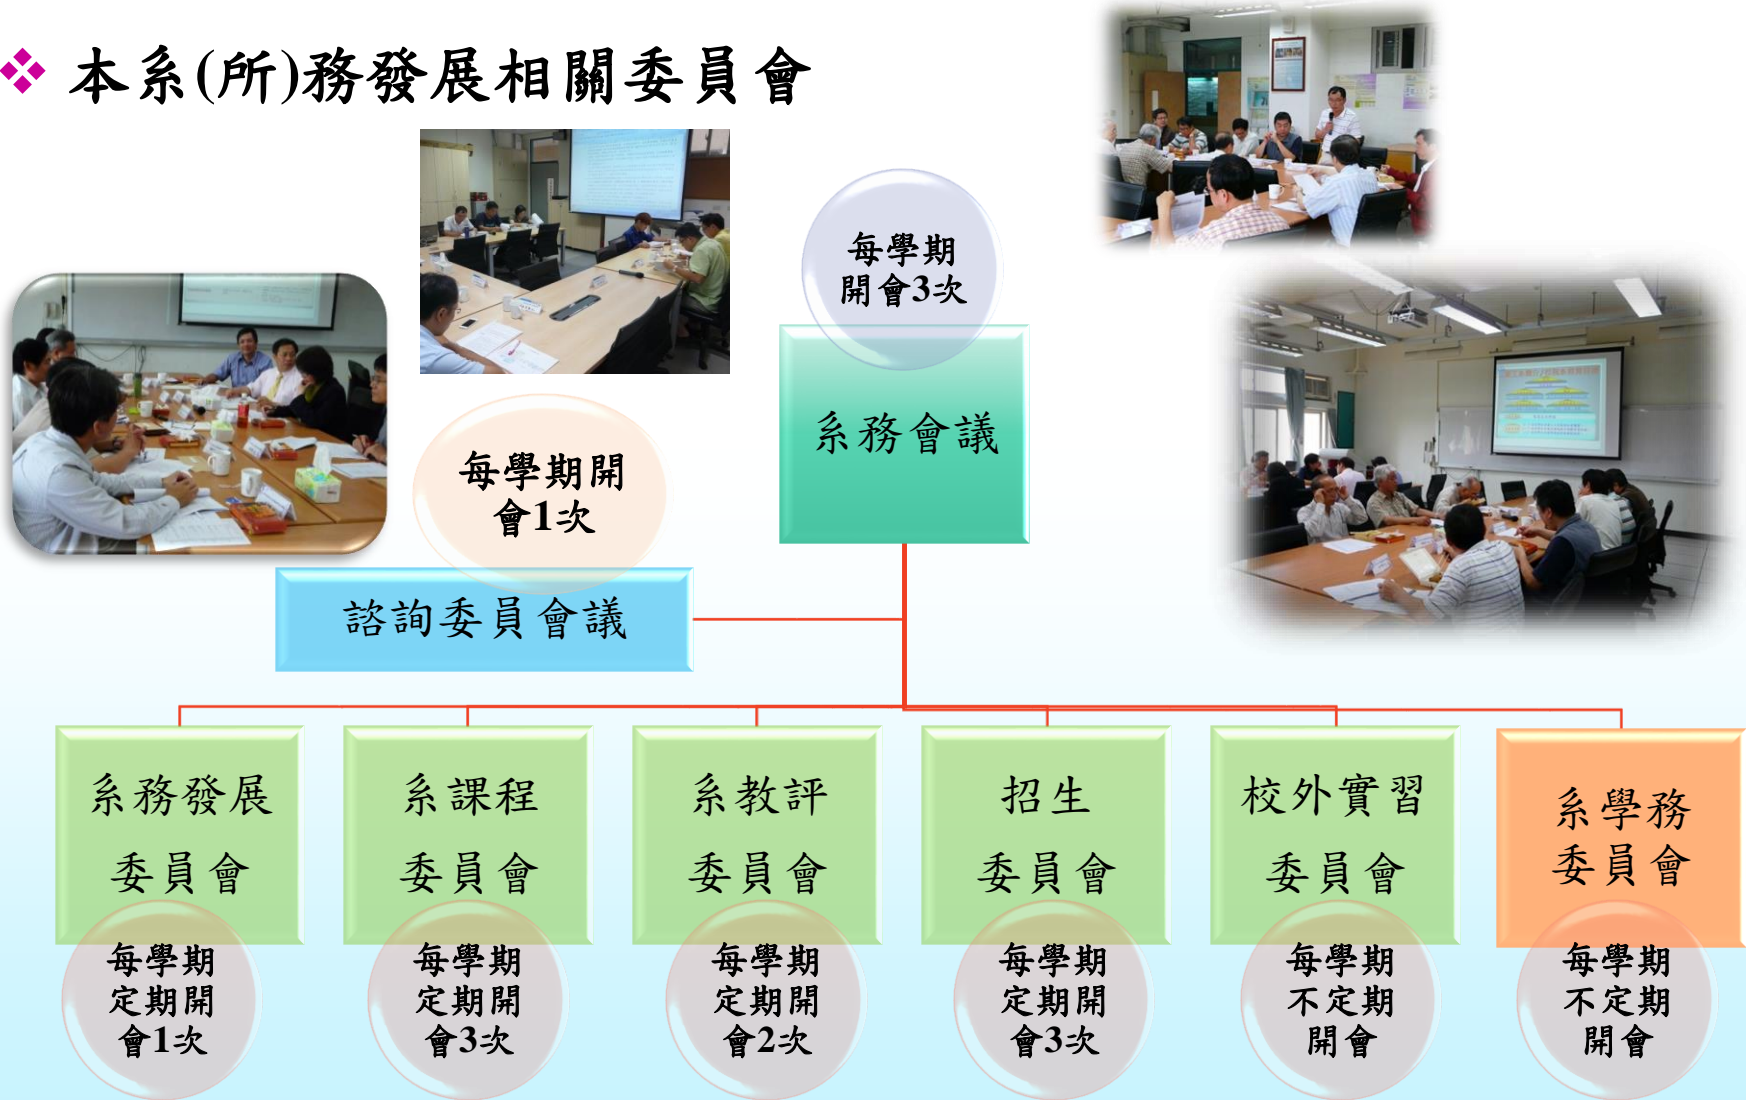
本系(所)務發展相關委員會

每學期開會3次

系務會議

每學期開會1次

諮詢委員會議

系務發展委員會

每學期定期開會1次

系課程委員會

每學期定期開會3次

系教評委員會

每學期定期開會2次

招生委員會

每學期定期開會3次

校外實習委員會

每學期不定期開會

系學務委員會

每學期不定期開會